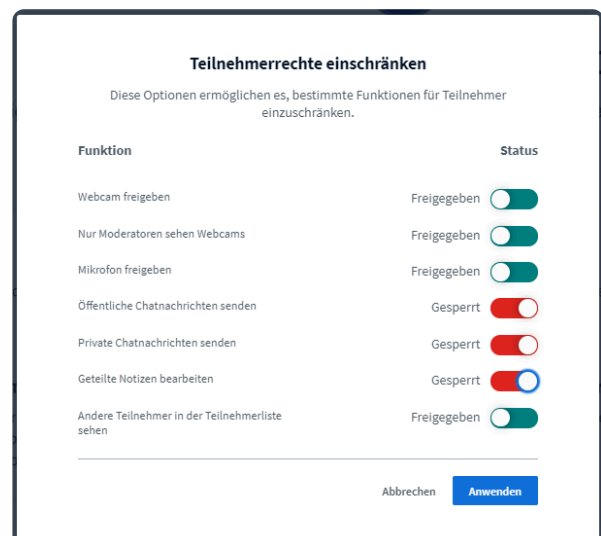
Teilnehmerrechte einschränken

Diese Optionen ermöglichen es, bestimmte Funktionen für Teilnehmer einzuschränken.

| Funktion | Status |
|---|---|
| Webcam freigeben | Freigegeben |
| Nur Moderatoren sehen Webcams | Freigegeben |
| Mikrofon freigeben | Freigegeben |
| Öffentliche Chatnachrichten senden | Gesperrt |
| Private Chatnachrichten senden | Gesperrt |
| Geteilte Notizen bearbeiten | Gesperrt |
| Andere Teilnehmer in der Teilnehmerliste sehen | Freigegeben |

Abbrechen Anwenden